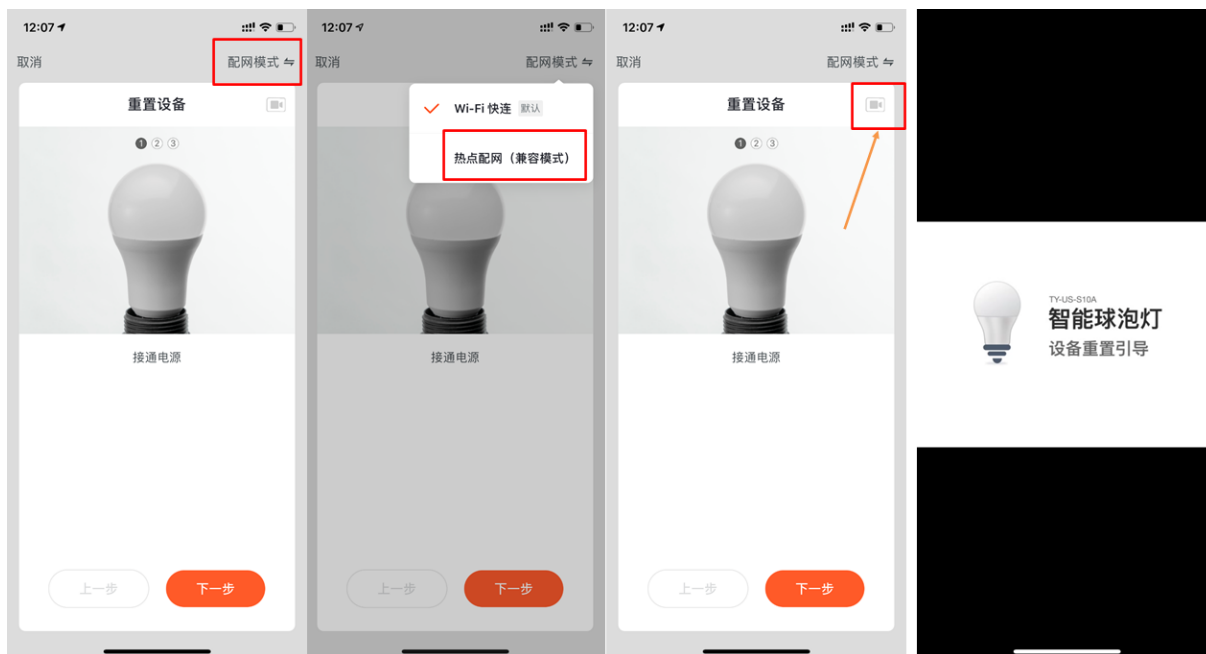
12:07

取消

配网模式 ⇋

重置设备

① ② ③

接通电源

上一步

下一步

12:07

取消

配网模式 ⇋

Wi-Fi 快连 默认

热点配网（兼容模式）

接通电源

上一步

下一步

12:07

取消

配网模式 ⇋

重置设备

① ② ③

接通电源

上一步

下一步

TY-US-S10A

智能球泡灯

设备重置引导